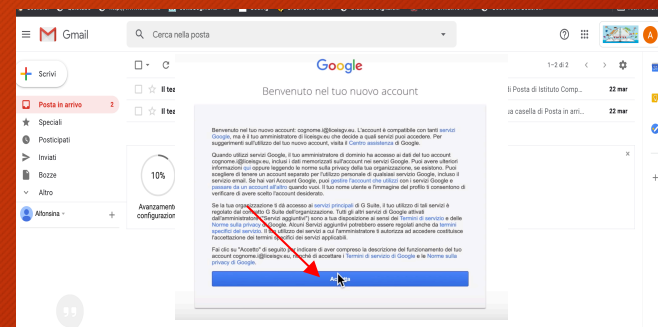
Gmail

Cerca nella posta

Scrivi

Posta in arrivo 2

Speciali

Posticipati

Inviati

Bozze

Altro

Altonsina

1–2 di 2

Il tea

Il tea

posta di Istituto Comp... 22 mar

tua casella di Posta in arri... 22 mar

10%

Avanzamento configurazion

Google

Benvenuto nel tuo nuovo account

Benvenuto nel tuo nuovo account: cognome.i@liceisgv.eu. L'account è compatibile con tanti servizi Google, ma è il tuo amministratore di liceisgv.eu che decide a quali servizi puoi accedere. Per suggerimenti sull'utilizzo del tuo nuovo account, visita il Centro assistenza di Google.

Quando utilizzi servizi Google, il tuo amministratore di dominio ha accesso ai dati del tuo account cognome.i@liceisgv.eu, inclusi i dati memorizzati sull'account nei servizi Google. Puoi avere ulteriori informazioni qui oppure leggendo le norme sulla privacy della tua organizzazione, se esistono. Puoi scegliere di tenere un account separato per l'utilizzo personale di qualsiasi servizio Google, incluso il servizio email. Se hai vari Account Google, puoi gestire l'account che utilizzi con i servizi Google e passare da un account all'altro quando vuoi. Il tuo nome utente e l'immagine del profilo ti consentono di verificare di avere scelto l'account desiderato.

Se la tua organizzazione ti dà accesso ai servizi principali di G Suite, il tuo utilizzo di tali servizi è regolato dal contratto G Suite dell'organizzazione. Tutti gli altri servizi di Google attivati dall'amministratore ("Servizi aggiuntivi") sono a tua disposizione ai sensi dei Termini di servizio e delle Norme sulla privacy di Google. Alcuni Servizi aggiuntivi potrebbero essere regolati anche da termini specifici del servizio. Il tuo utilizzo dei servizi a cui l'amministratore ti autorizza ad accedere costituisce l'accettazione dei termini specifici dei servizi applicabili.

Fai clic su "Accetto" di seguito per indicare di aver compreso la descrizione del funzionamento del tuo account cognome.i@liceisgv.eu, nonché di accettare i Termini di servizio di Google e le Norme sulla privacy di Google.

Accetto